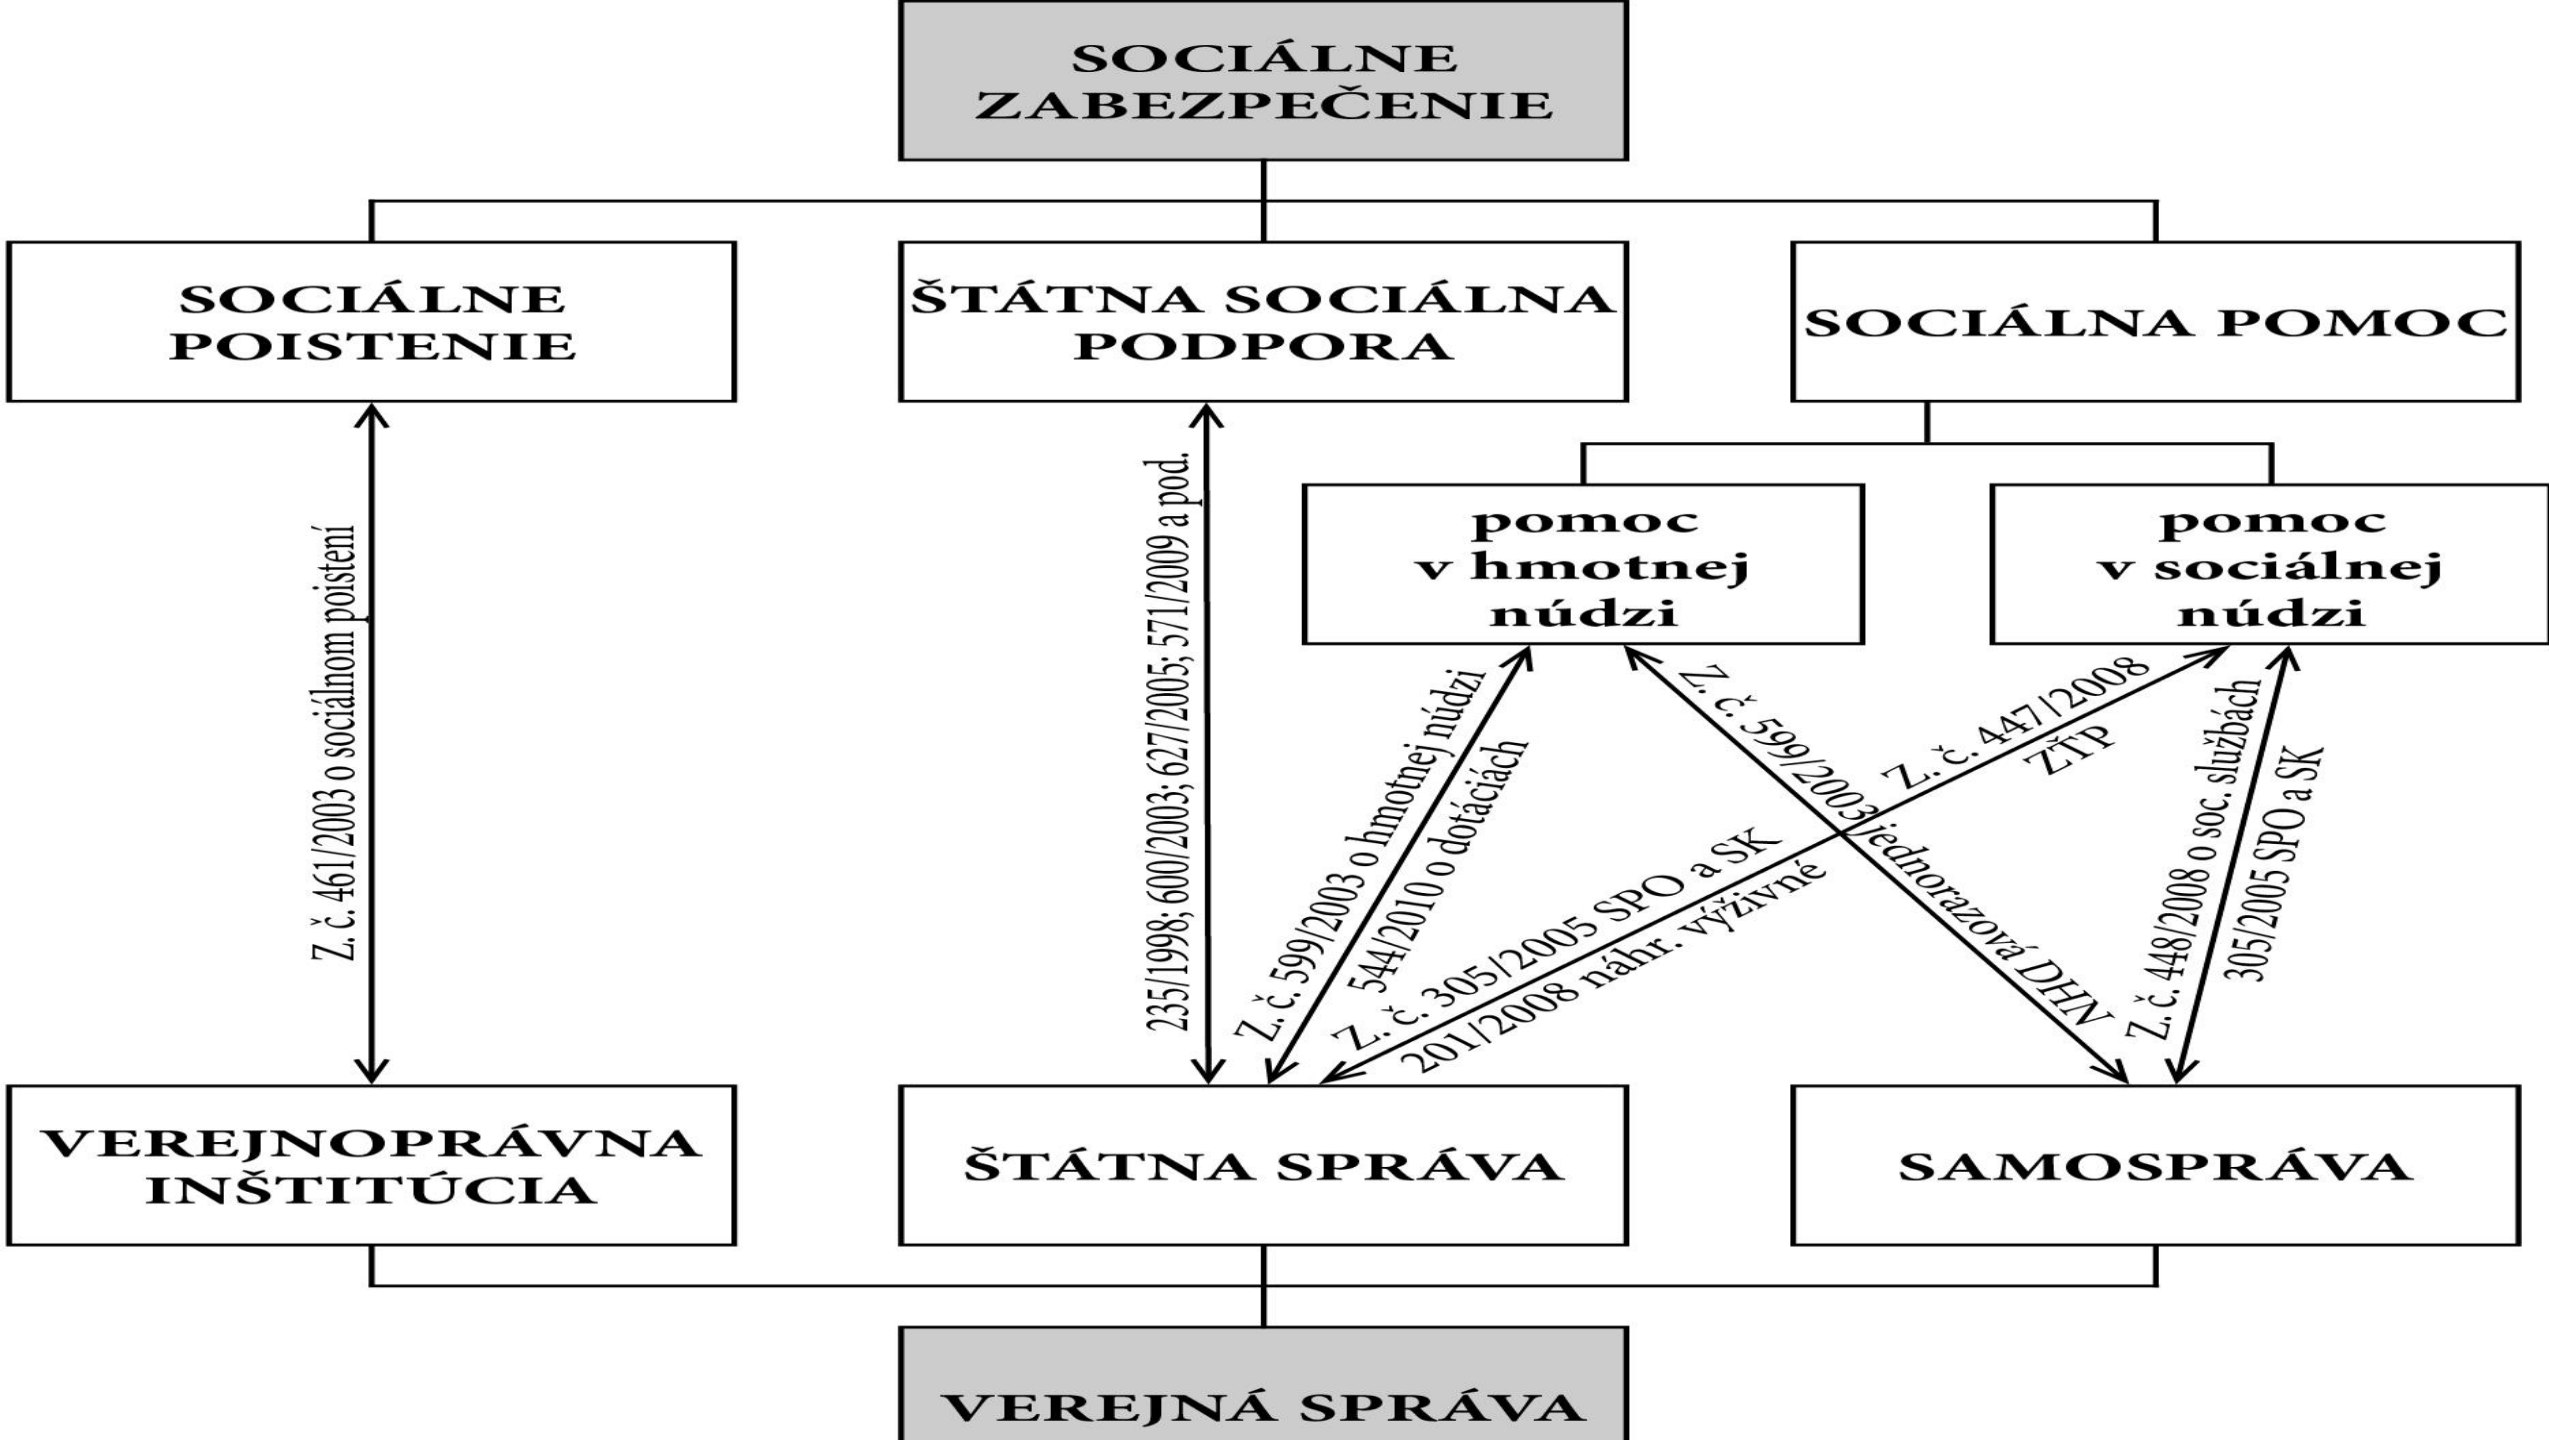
SOCIÁLNE ZABEZPEČENIE

SOCIÁLNE POISTENIE

ŠTÁTNA SOCIÁLNA PODPORA

SOCIÁLNA POMOC

pomoc v hmotnej núdzi

pomoc v sociálnej núdzi

Z. č. 461/2003 o sociálnom poistení

235/1998; 600/2003; 627/2005; 571/2009 a pod.

Z. č. 599/2003 o hmotnej núdzi
544/2010 o dotáciách

Z. č. 305/2005 SPO a SK
201/2008 náhr. výživné

Z. č. 599/2003 jednorazová DHN

Z. č. 447/2008 ZŤP

Z. č. 448/2008 o soc. službách
305/2005 SPO a SK

VEREJNOPRÁVNA INŠTITÚCIA

ŠTÁTNA SPRÁVA

SAMOSPRÁVA

VEREJNÁ SPRÁVA